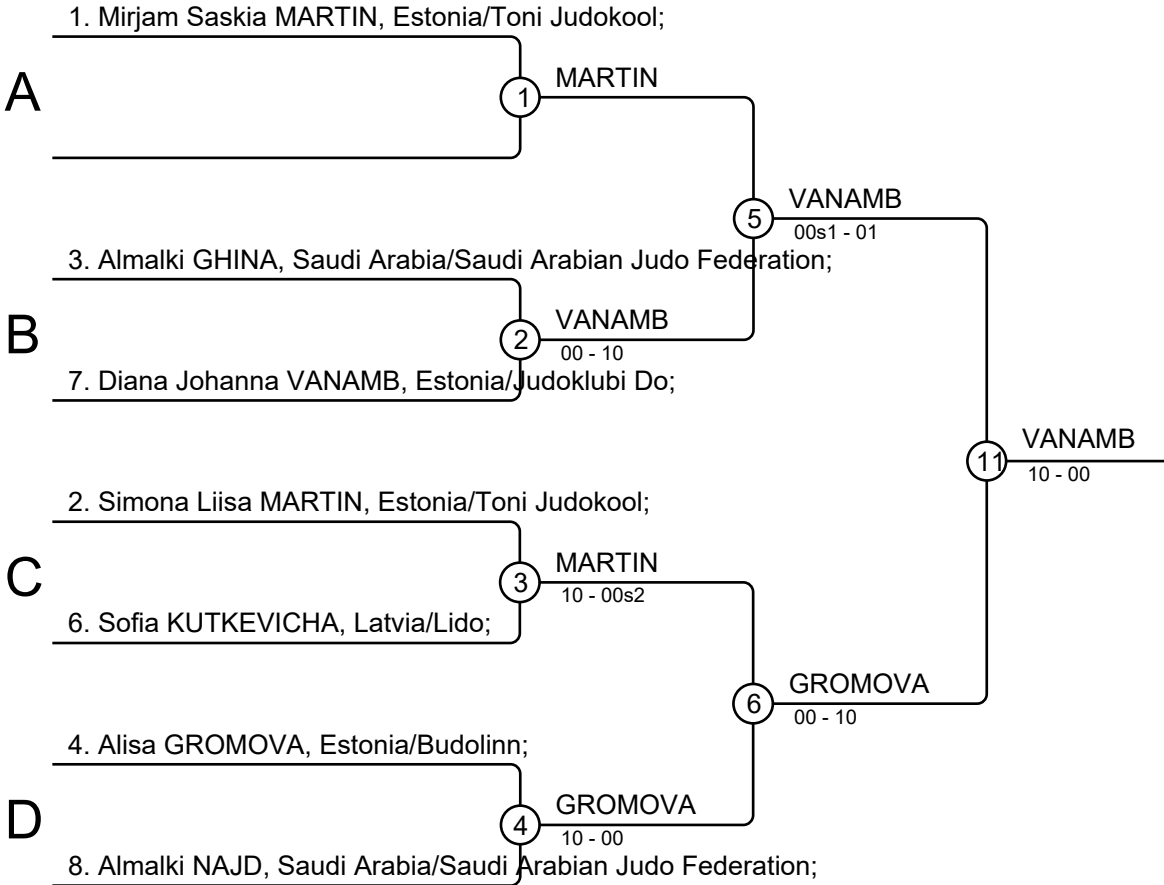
1. Mirjam Saskia MARTIN, Estonia/Toni Judokool;

A

1 MARTIN

5 VANAMB
00s1 - 01

3. Almalki GHINA, Saudi Arabia/Saudi Arabian Judo Federation;

B

2 VANAMB
00 - 10

7. Diana Johanna VANAMB, Estonia/Judoklubi Do;

11 VANAMB
10 - 00

2. Simona Liisa MARTIN, Estonia/Toni Judokool;

C

3 MARTIN
10 - 00s2

6. Sofia KUTKEVICHA, Latvia/Lido;

6 GROMOVA
00 - 10

4. Alisa GROMOVA, Estonia/Budolinn;

D

4 GROMOVA
10 - 00

8. Almalki NAJD, Saudi Arabia/Saudi Arabian Judo Federation;